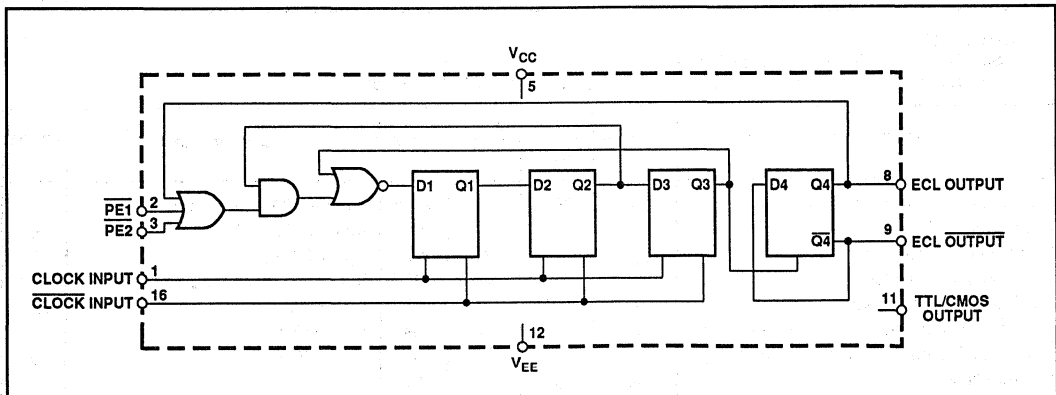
$V_{CC}$
5
$\overline{PE1}$ 2
$\overline{PE2}$ 3
CLOCK INPUT 1
$\overline{CLOCK}$ INPUT 16
D1 Q1
D2 Q2
D3 Q3
D4 Q4
$\overline{Q4}$
8 ECL OUTPUT
9 ECL $\overline{OUTPUT}$
11 TTL/CMOS OUTPUT
12
$V_{EE}$